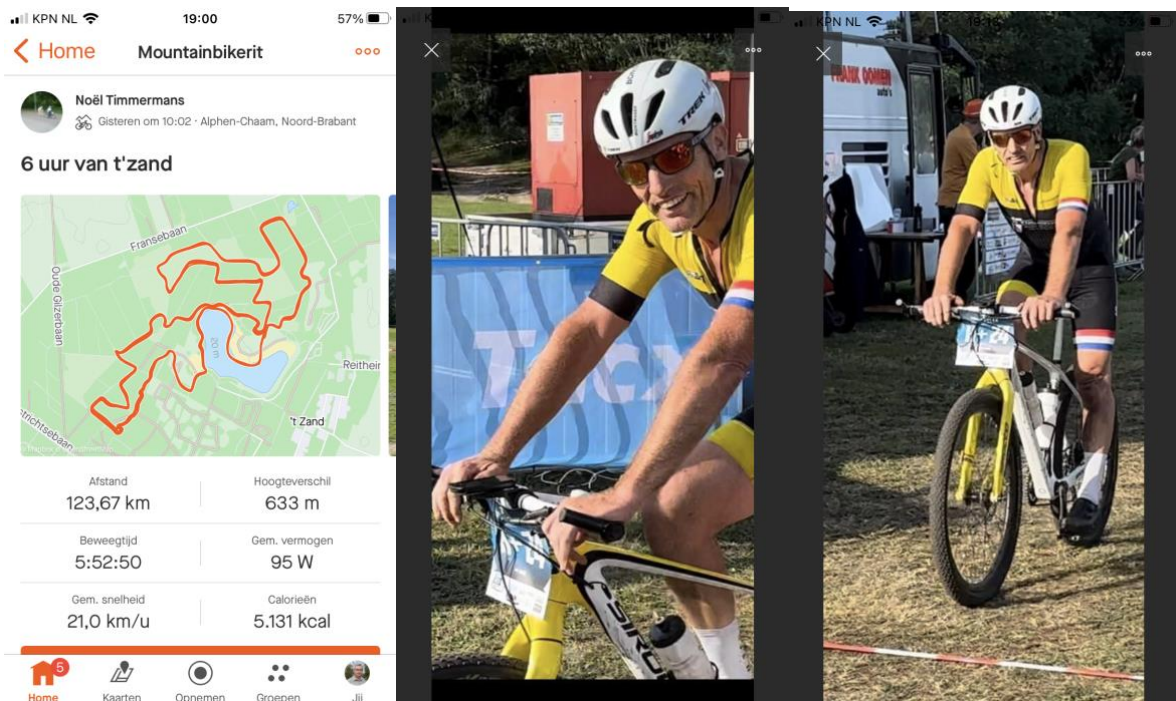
KPN NL 19:00 57%

Home Mountainbikerit

Noël Timmermans
Gisteren om 10:02 · Alphen-Chaam, Noord-Brabant

6 uur van t'zand

Fransebaan
Oude Gilzerbaan
Reitheir
't Zand
strichtsebaan

| Afstand | Hoogteverschil |
|---|---|
| 123,67 km | 633 m |
| Beweegtijd | Gem. vermogen |
| 5:52:50 | 95 W |
| Gem. snelheid | Calorieën |
| 21,0 km/u | 5.131 kcal |

5
Home Kaarten Opnemen Groepen Jij

TREK
TACX

KPN NL 19:16
FRANK OOMEN